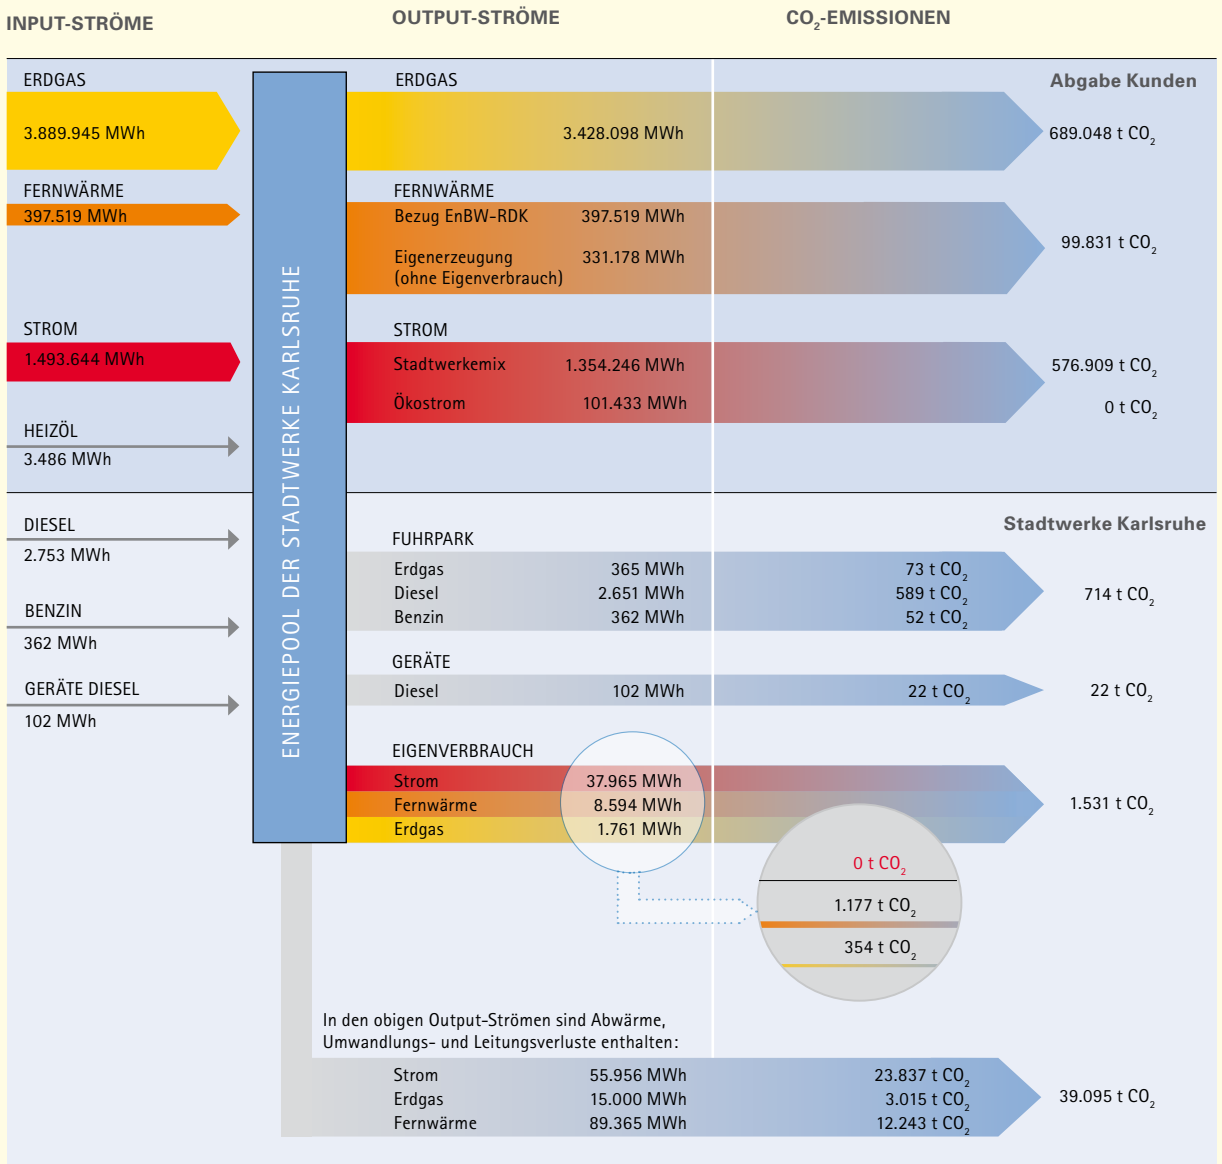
INPUT-STRÖME

OUTPUT-STRÖME

$CO_2$-EMISSIONEN

ERDGAS
3.889.945 MWh

FERNWÄRME
397.519 MWh

STROM
1.493.644 MWh

HEIZÖL
3.486 MWh

DIESEL
2.753 MWh

BENZIN
362 MWh

GERÄTE DIESEL
102 MWh

ENERGIEPOOL DER STADTWERKE KARLSRUHE

Abgabe Kunden

ERDGAS
3.428.098 MWh
689.048 t $CO_2$

FERNWÄRME
Bezug EnBW-RDK 397.519 MWh
Eigenerzeugung (ohne Eigenverbrauch) 331.178 MWh
99.831 t $CO_2$

STROM
Stadtwerkemix 1.354.246 MWh
576.909 t $CO_2$
Ökostrom 101.433 MWh
0 t $CO_2$

Stadtwerke Karlsruhe

FUHRPARK
Erdgas 365 MWh 73 t $CO_2$
Diesel 2.651 MWh 589 t $CO_2$
Benzin 362 MWh 52 t $CO_2$
714 t $CO_2$

GERÄTE
Diesel 102 MWh 22 t $CO_2$
22 t $CO_2$

EIGENVERBRAUCH
Strom 37.965 MWh
Fernwärme 8.594 MWh
Erdgas 1.761 MWh
1.531 t $CO_2$

0 t $CO_2$
1.177 t $CO_2$
354 t $CO_2$

In den obigen Output-Strömen sind Abwärme, Umwandlungs- und Leitungsverluste enthalten:
Strom 55.956 MWh 23.837 t $CO_2$
Erdgas 15.000 MWh 3.015 t $CO_2$
Fernwärme 89.365 MWh 12.243 t $CO_2$
39.095 t $CO_2$